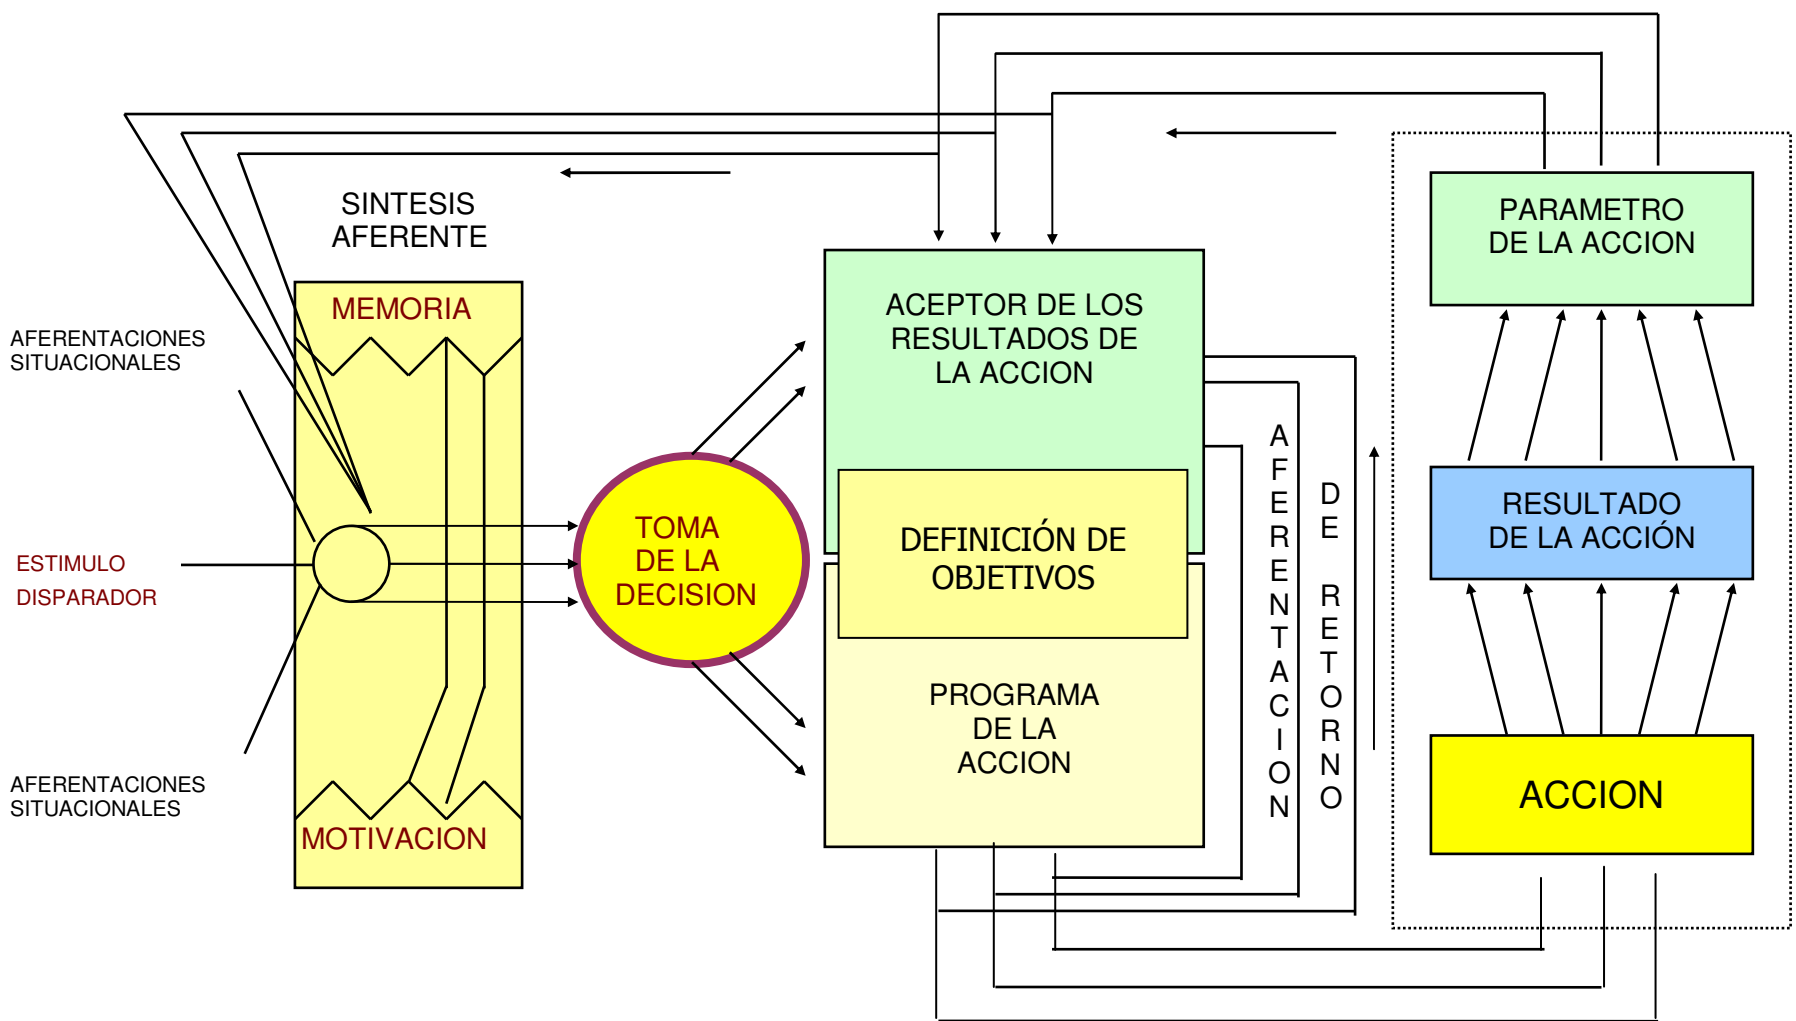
SINTESIS AFERENTE

AFERENTACIONES SITUACIONALES

MEMORIA

ESTIMULO DISPARADOR

AFERENTACIONES SITUACIONALES

MOTIVACION

TOMA DE LA DECISION

ACEPTOR DE LOS RESULTADOS DE LA ACCION

DEFINICIÓN DE OBJETIVOS

PROGRAMA DE LA ACCION

AFERENTACION DE RETORNO

PARAMETRO DE LA ACCION

RESULTADO DE LA ACCIÓN

ACCION